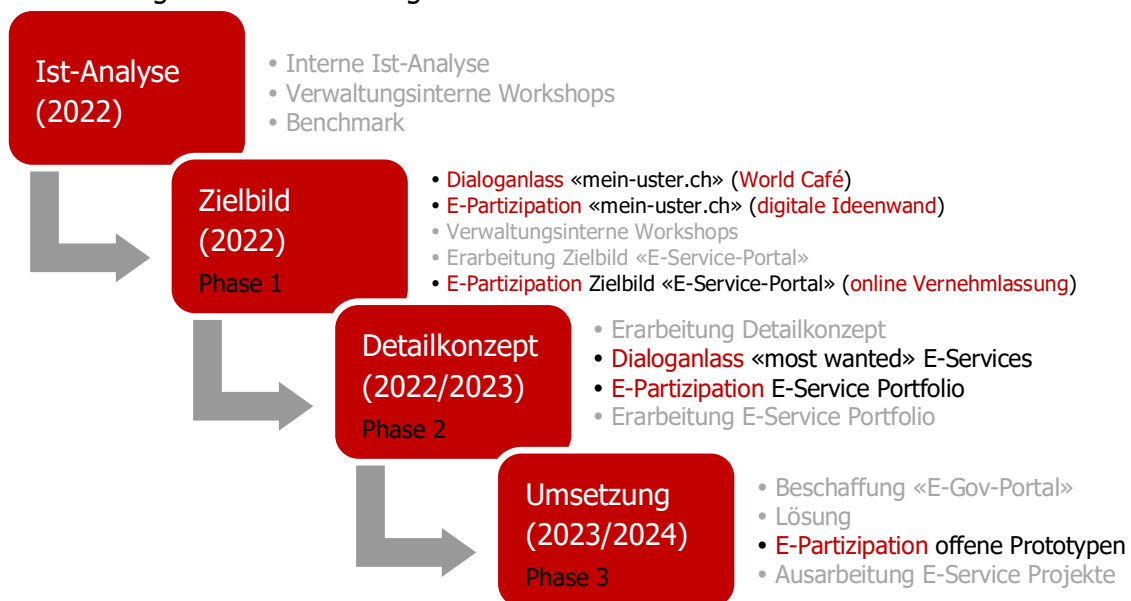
Ist-Analyse (2022)

• Interne Ist-Analyse
• Verwaltungsinterne Workshops
• Benchmark

Zielbild (2022)
Phase 1

• Dialoganlass «mein-uster.ch» (World Café)
• E-Partizipation «mein-uster.ch» (digitale Ideenwand)
• Verwaltungsinterne Workshops
• Erarbeitung Zielbild «E-Service-Portal»
• E-Partizipation Zielbild «E-Service-Portal» (online Vernehmlassung)

Detailkonzept (2022/2023)
Phase 2

• Erarbeitung Detailkonzept
• Dialoganlass «most wanted» E-Services
• E-Partizipation E-Service Portfolio
• Erarbeitung E-Service Portfolio

Umsetzung (2023/2024)
Phase 3

• Beschaffung «E-Gov-Portal»
• Lösung
• E-Partizipation offene Prototypen
• Ausarbeitung E-Service Projekte